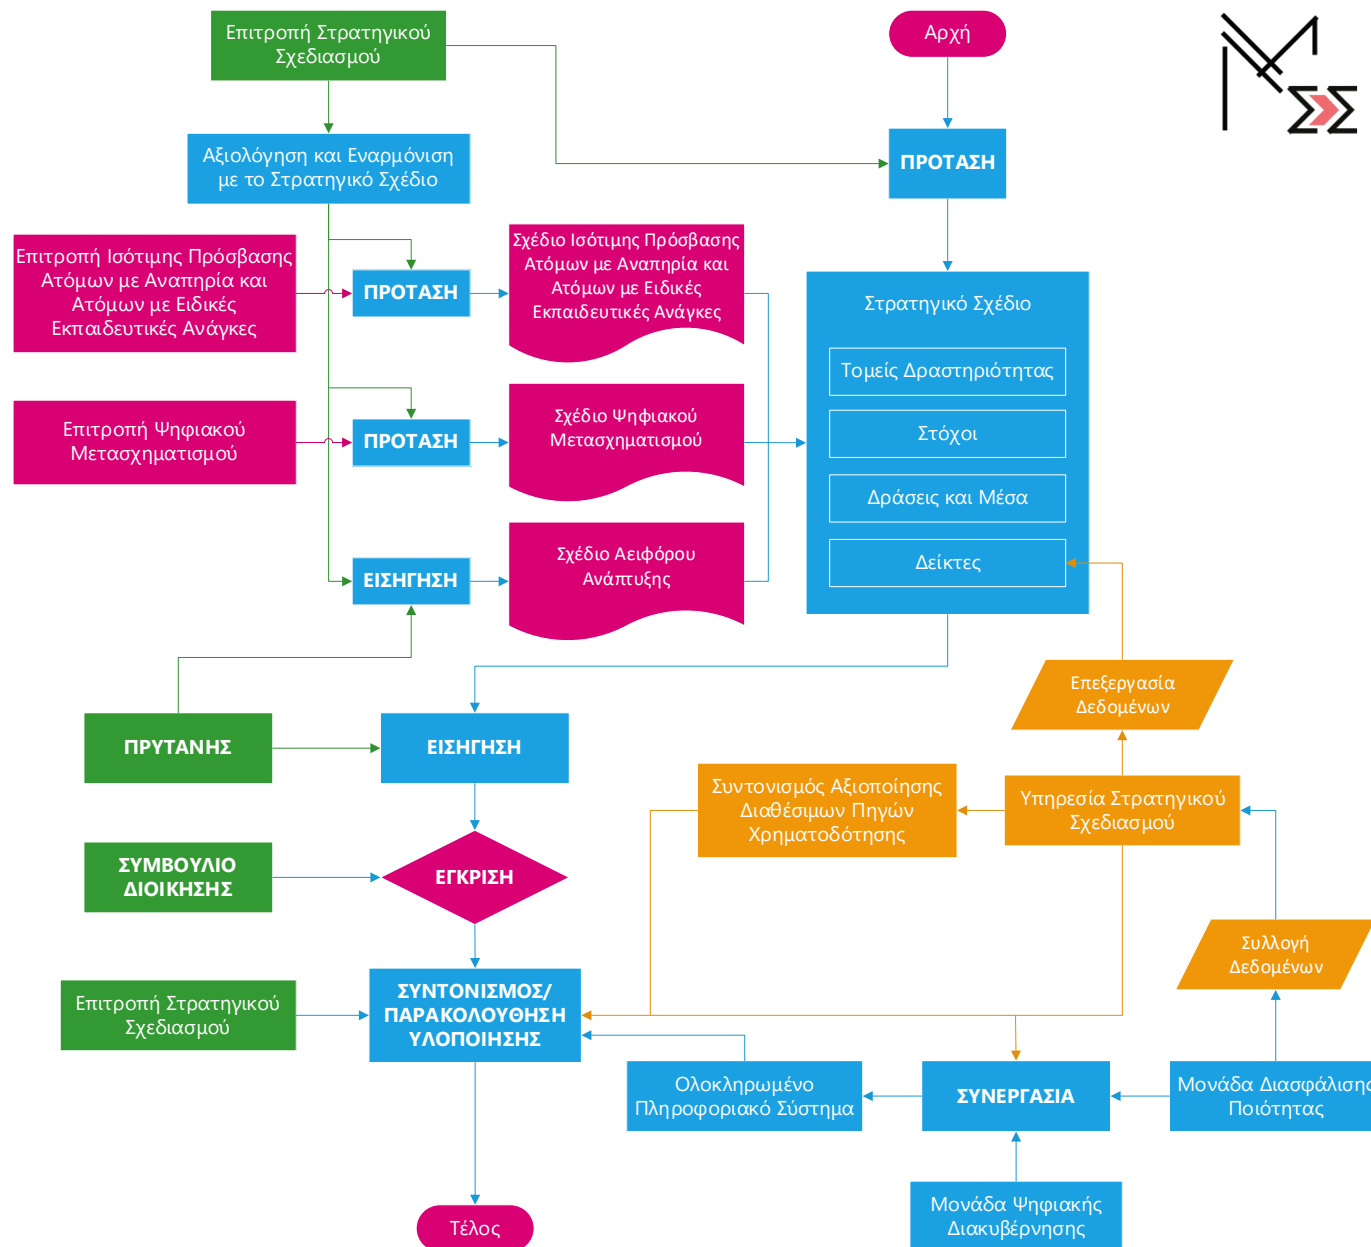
Επιτροπή Στρατηγικού Σχεδιασμού

Αρχή

Αξιολόγηση και Εναρμόνιση με το Στρατηγικό Σχέδιο

ΠΡΟΤΑΣΗ

Επιτροπή Ισότιμης Πρόσβασης Ατόμων με Αναπηρία και Ατόμων με Ειδικές Εκπαιδευτικές Ανάγκες

ΠΡΟΤΑΣΗ

Σχέδιο Ισότιμης Πρόσβασης Ατόμων με Αναπηρία και Ατόμων με Ειδικές Εκπαιδευτικές Ανάγκες

Στρατηγικό Σχέδιο

Τομείς Δραστηριότητας

Στόχοι

Δράσεις και Μέσα

Δείκτες

Επιτροπή Ψηφιακού Μετασχηματισμού

ΠΡΟΤΑΣΗ

Σχέδιο Ψηφιακού Μετασχηματισμού

ΕΙΣΗΓΗΣΗ

Σχέδιο Αειφόρου Ανάπτυξης

Επεξεργασία Δεδομένων

ΠΡΥΤΑΝΗΣ

ΕΙΣΗΓΗΣΗ

Συντονισμός Αξιοποίησης Διαθέσιμων Πηγών Χρηματοδότησης

Υπηρεσία Στρατηγικού Σχεδιασμού

ΣΥΜΒΟΥΛΙΟ ΔΙΟΙΚΗΣΗΣ

ΕΓΚΡΙΣΗ

Συλλογή Δεδομένων

Επιτροπή Στρατηγικού Σχεδιασμού

ΣΥΝΤΟΝΙΣΜΟΣ/ ΠΑΡΑΚΟΛΟΥΘΗΣΗ ΥΛΟΠΟΙΗΣΗΣ

Ολοκληρωμένο Πληροφοριακό Σύστημα

ΣΥΝΕΡΓΑΣΙΑ

Μονάδα Διασφάλισης Ποιότητας

Μονάδα Ψηφιακής Διακυβέρνησης

Τέλος